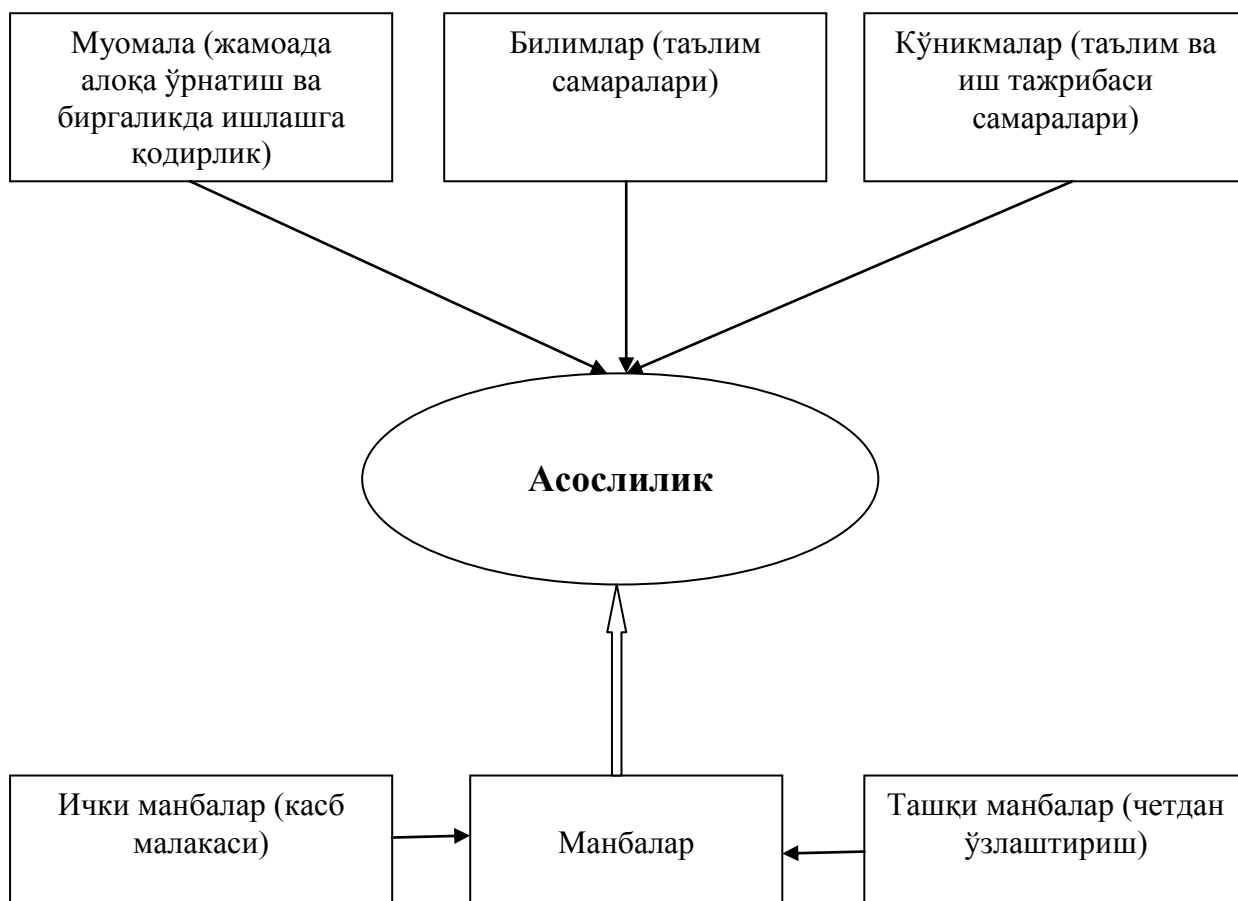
Муомала (жамоада алоқа ўрнатиш ва биргаликда ишлашга қодирлик)

Билимлар (таълим самаралари)

Кўникмалар (таълим ва иш тажрибаси самаралари)

**Асослилик**

Ички манбалар (касб малакаси)

Манбалар

Ташқи манбалар (четдан ўзлаштириш)